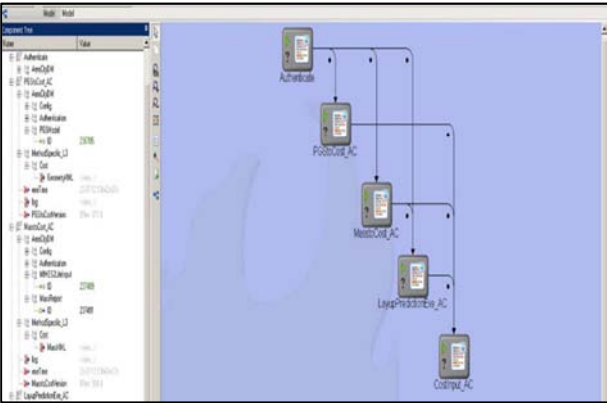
Model | Model

Component Tree

Name | Value

Authenticate
AeroObjDW
PGSisCost_AC
AeroObjDW
Config
Authentication
PGSModel
ID | 23786
MethodSpecific_L3
Cost
EconomyXML
ecoTree
Bg
PGSisCostVersion
MassisCost_AC
AeroObjDW
Config
Authentication
MMCS2eInput
ID | 23789
MassReport
ID | 23789
MethodSpecific_L3
Cost
MassXML
Bg
ecoTree
MassisCostVersion
LayupPredictionExe_AC

Authenticate

PGSisCost_AC

MassisCost_AC

LayupPredictionExe_AC

CostInput_AC